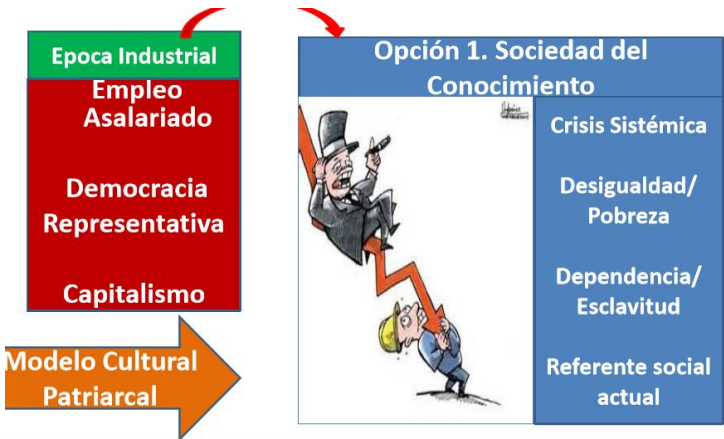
Epoca Industrial

Empleo Asalariado

Democracia Representativa

Capitalismo

Modelo Cultural Patriarcal

Opción 1. Sociedad del Conocimiento

Crisis Sistémica

Desigualdad/ Pobreza

Dependencia/ Esclavitud

Referente social actual